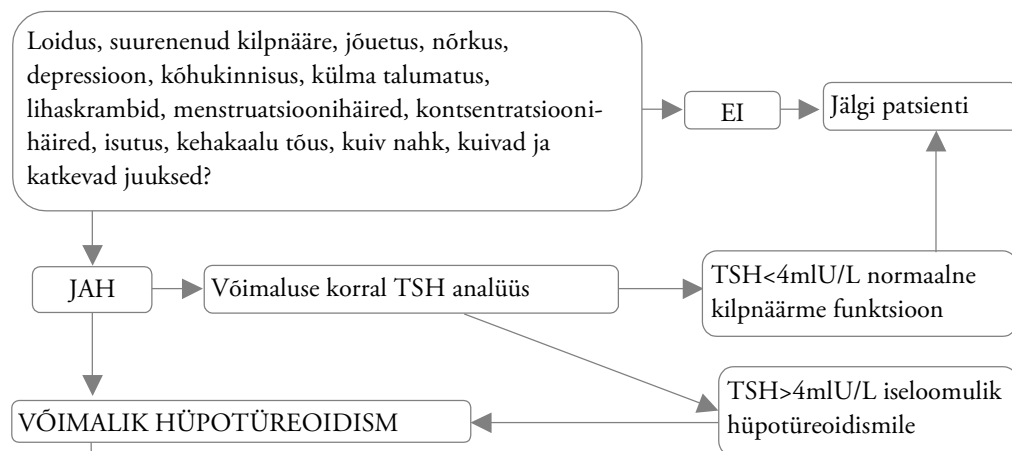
Loidus, suurenenud kilpnääre, jõuetus, nõrkus, depressioon, kõhukinnisus, külma talumatus, lihaskrambid, menstruatsioonihäired, kontsentratsioonihäired, isutus, kehakaalu tõus, kuiv nahk, kuivad ja katkevad juuksed?

EI

Jälgi patsienti

JAH

Võimaluse korral TSH analüüs

TSH<4mlU/L normaalne kilpnäärme funktsioon

VÕIMALIK HÜPOTÜREOIDISM

TSH>4mlU/L iseloomulik hüpotüreoidismile